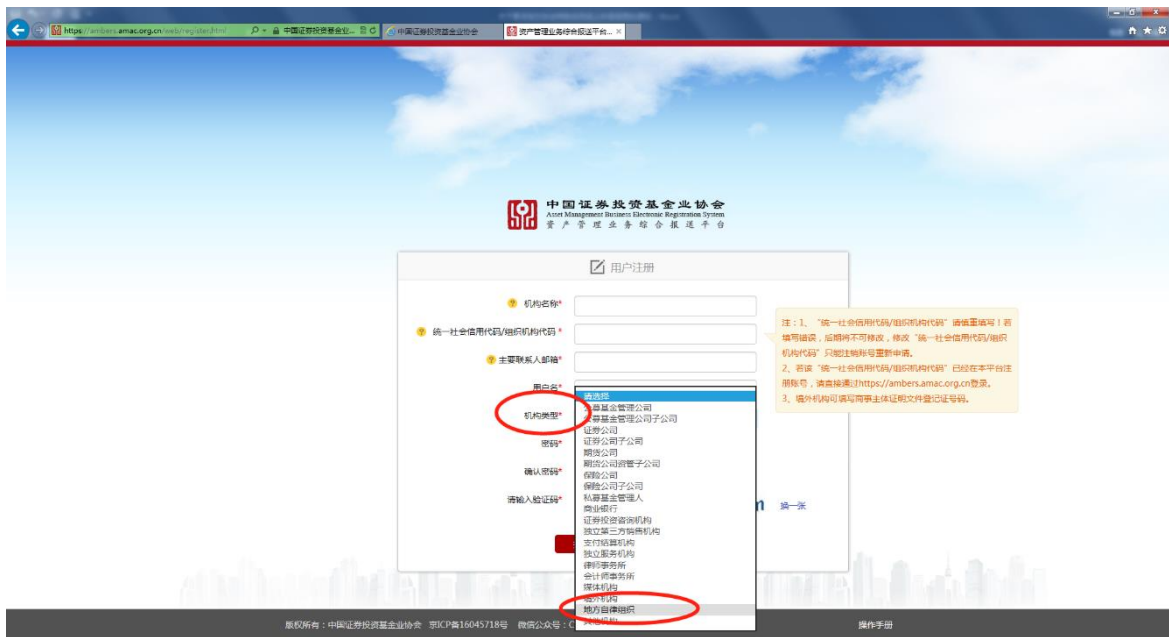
https://ambers.amac.org.cn/web/register.html
中国证券投资基金业... 
中国证券投资基金业协会
资产管理业务综合报送平台... ×

中国证券投资基金业协会
Asset Management Business Electronic Registration System
资产管理业务综合报送平台

用户注册

机构名称*
统一社会信用代码/组织机构代码 *
主要联系人邮箱*
用户名*
机构类型*
密码*
确认密码*
请输入验证码*

请选择
公募基金管理公司
公募基金管理公司子公司
证券公司
证券公司子公司
期货公司
期货公司资管子公司
保险公司
保险公司子公司
私募基金管理人
商业银行
证券投资咨询机构
独立第三方销售机构
支付结算机构
独立服务机构
律师事务所
会计师事务所
媒体机构
境外机构
地方自律组织
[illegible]

换一张

注：1、"统一社会信用代码/组织机构代码"请慎重填写！若填写错误，后期将不可修改，修改"统一社会信用代码/组织机构代码"只能注销账号重新申请。
2、若该"统一社会信用代码/组织机构代码"已经在本平台注册账号，请直接通过https://ambers.amac.org.cn登录。
3、境外机构可填写商事主体证明文件登记证号码。

版权所有：中国证券投资基金业协会 京ICP备16045718号 微信公众号：C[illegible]
操作手册